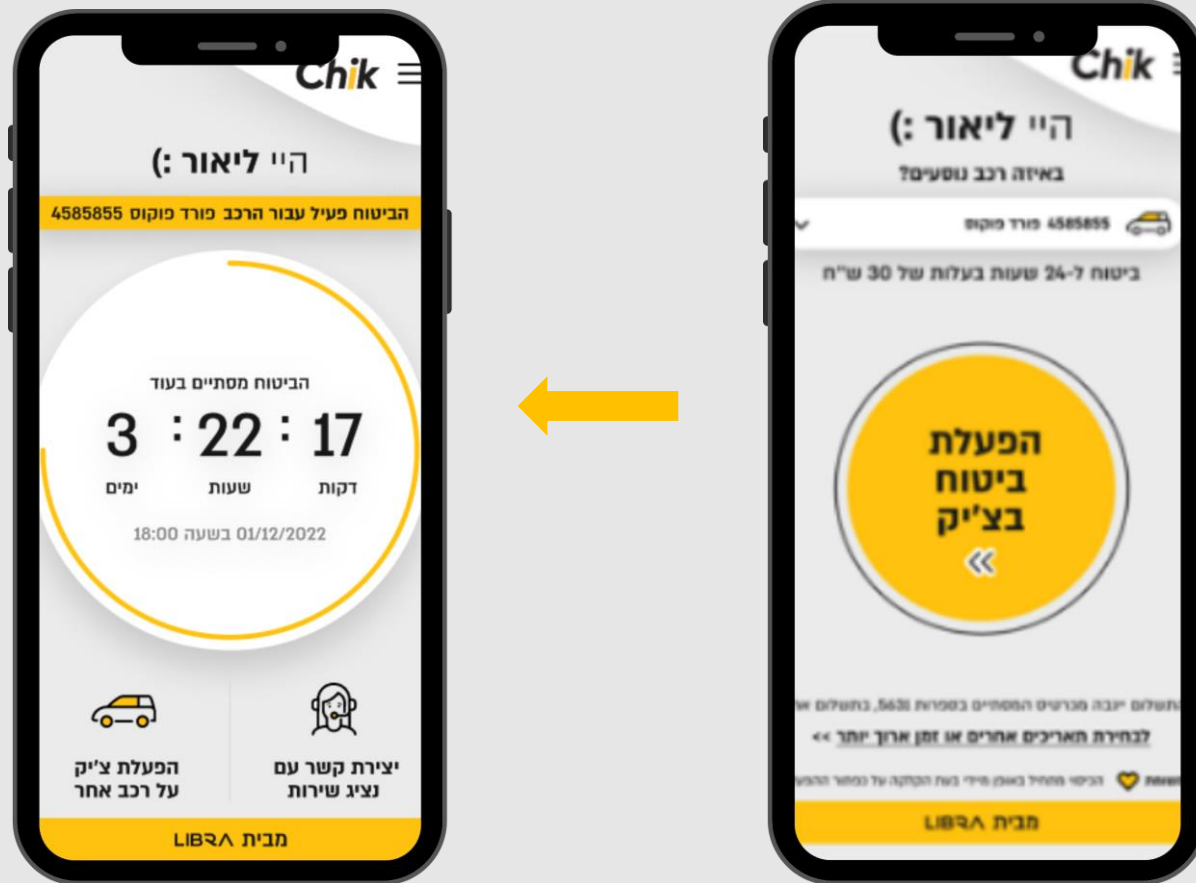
Chik

היי ליאור :)

הביטוח פעיל עבור הרכב פורד פוקוס 4585855

הביטוח מסתיים בעוד

3 : 22 : 17

ימים שעות דקות

01/12/2022 בשעה 18:00

הפעלת צ'יק על רכב אחר

יצירת קשר עם נציג שירות

מבית LIBRA

Chik

היי ליאור :)

באיזה רכב נוסעים?

4585855 פורד פוקוס

ביטוח ל-24 שעות בעלות של 30 ש"ח

הפעלת ביטוח בצ'יק

«

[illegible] תשלום ייגבה מכרטיס המסתיים בספרות 5631, בתשלום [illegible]

לבחירת תאריכים אחרים או זמן ארוך יותר >>

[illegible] הכיסוי מתחיל באופן מיידי בעת הנקישה על כפתור ההפעלה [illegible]

מבית LIBRA